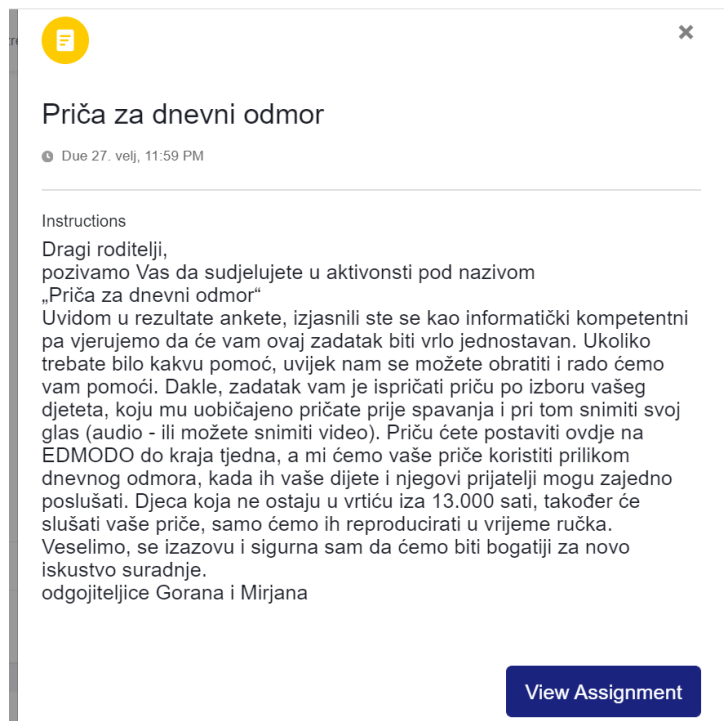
Priča za dnevni odmor

Due 27. velj, 11:59 PM

Instructions

Dragi roditelji,
pozivamo Vas da sudjelujete u aktivonsti pod nazivom
„Priča za dnevni odmor“
Uvidom u rezultate ankete, izjasnili ste se kao informatički kompetentni pa vjerujemo da će vam ovaj zadatak biti vrlo jednostavan. Ukoliko trebate bilo kakvu pomoć, uvijek nam se možete obratiti i rado ćemo vam pomoći. Dakle, zadatak vam je ispričati priču po izboru vašeg djeteta, koju mu uobičajeno pričate prije spavanja i pri tom snimiti svoj glas (audio - ili možete snimiti video). Priču ćete postaviti ovdje na EDMODO do kraja tjedna, a mi ćemo vaše priče koristiti prilikom dnevnog odmora, kada ih vaše dijete i njegovi prijatelji mogu zajedno poslušati. Djeca koja ne ostaju u vrtiću iza 13.000 sati, također će slušati vaše priče, samo ćemo ih reproducirati u vrijeme ručka.
Veselimo, se izazovu i sigurna sam da ćemo biti bogatiji za novo iskustvo suradnje.
odgojiteljice Gorana i Mirjana

View Assignment